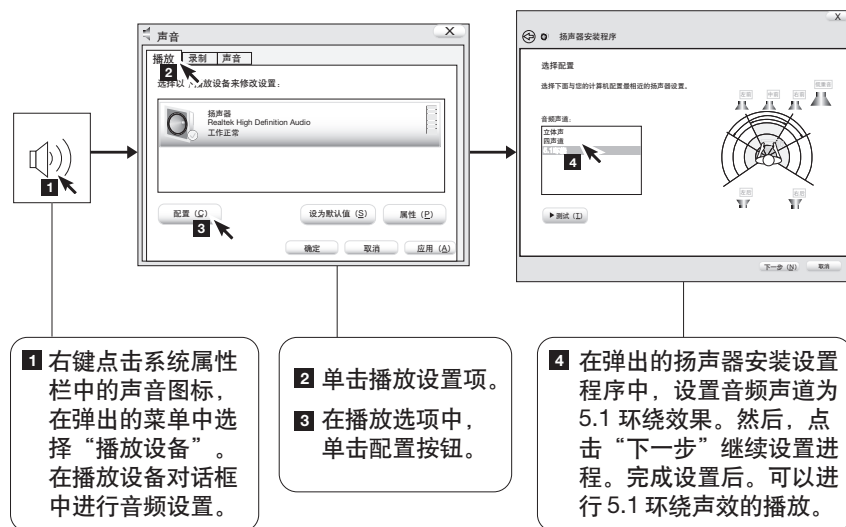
1

声音

播放 录制 声音

2

选择以 放设备来修改设置：

扬声器
Realtek High Definition Audio
工作正常

配置 (C)

3

设为默认值 (S)

属性 (P)

确定

取消

应用 (A)

扬声器安装程序

选择配置

选择下面与您的计算机配置最相近的扬声器设置。

音频声道：
立体声
四声道
5.1

4

▶测试 (T)

下一步 (N)

取消

1 右键点击系统属性栏中的声音图标，在弹出的菜单中选择“播放设备”。在播放设备对话框中进行音频设置。

2 单击播放设置项。

3 在播放选项中，单击配置按钮。

4 在弹出的扬声器安装设置程序中，设置音频声道为 5.1 环绕效果。然后，点击“下一步”继续设置进程。完成设置后。可以进行 5.1 环绕声效的播放。